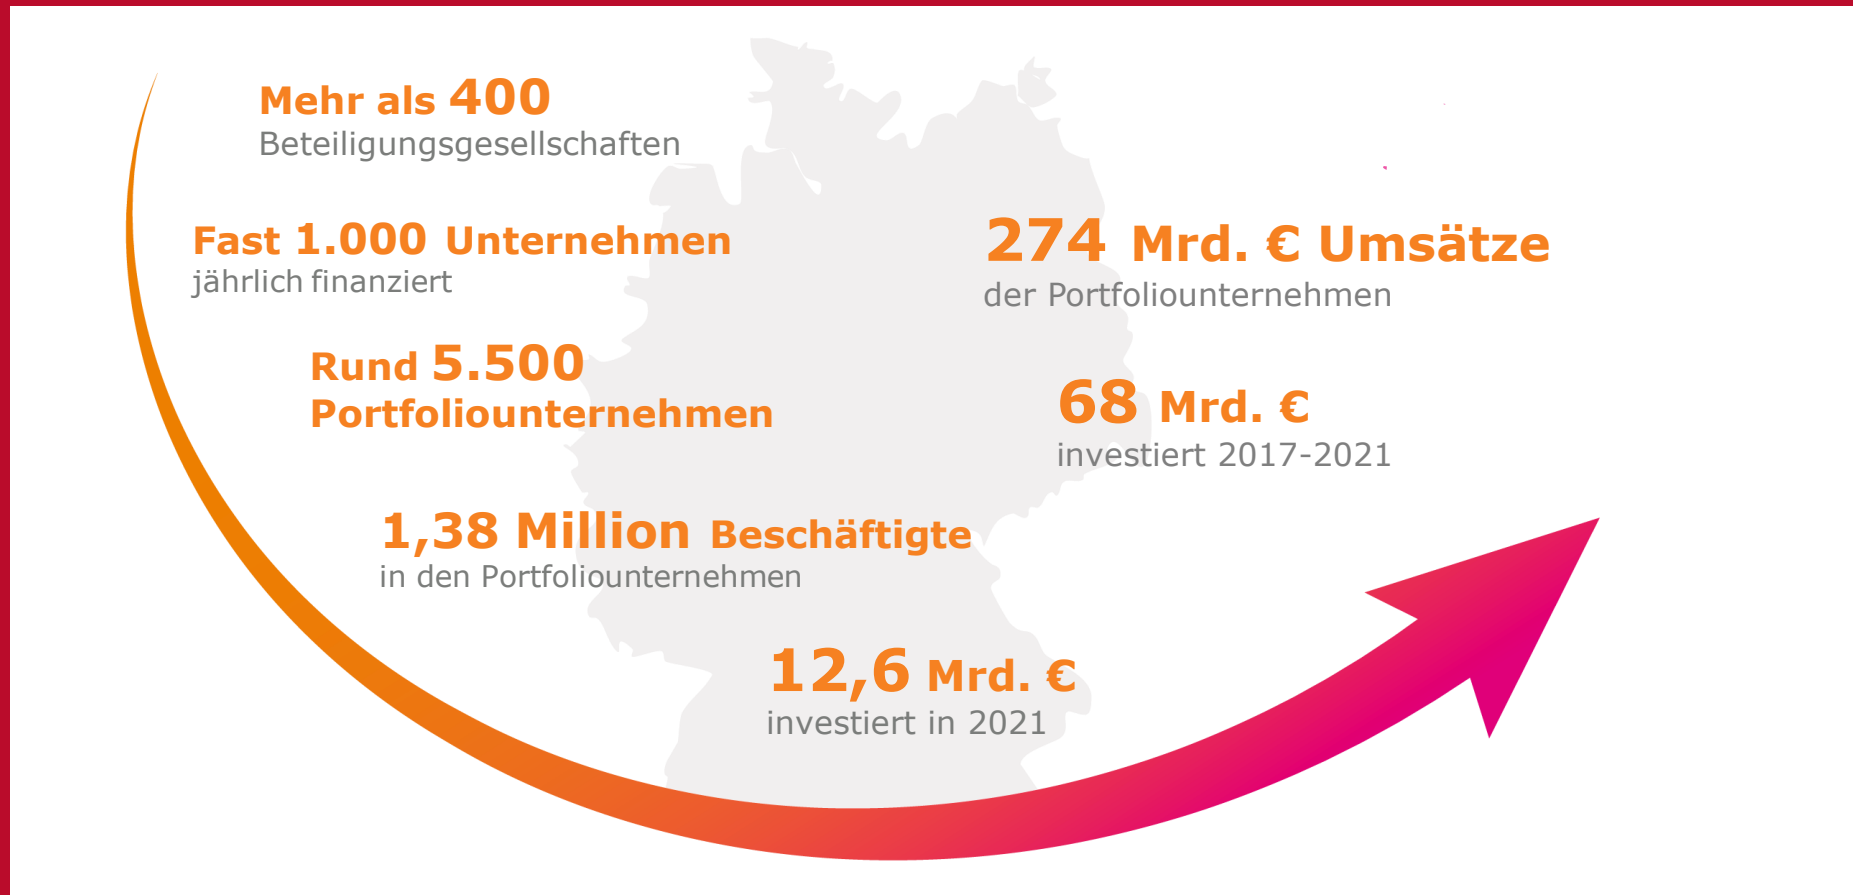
Mehr als 400
Beteiligungsgesellschaften

Fast 1.000 Unternehmen
jährlich finanziert

Rund 5.500
Portfoliounternehmen

1,38 Million Beschäftigte
in den Portfoliounternehmen

12,6 Mrd. €
investiert in 2021

274 Mrd. € Umsätze
der Portfoliounternehmen

68 Mrd. €
investiert 2017-2021